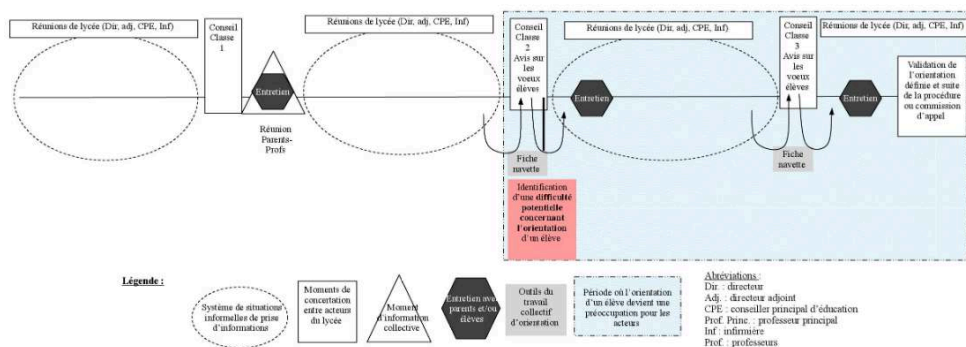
Réunions de lycée (Dir, adj, CPE, Inf)

Conseil Classe 1

Entretien

Réunion Parents-Profs

Réunions de lycée (Dir, adj, CPE, Inf)

Conseil Classe 2 Avis sur les voeux élèves

Réunions de lycée (Dir, adj, CPE, Inf)

Entretien

Fiche navette

Identification d'une **difficulté potentielle concernant l'orientation** d'un élève

Conseil Classe 3 Avis sur les voeux élèves

Fiche navette

Entretien

Réunions de lycée (Dir, adj, CPE, Inf)

Validation de l'orientation définie et suite de la procédure ou commission d'appel

Légende :

Système de situations informelles de prise d'informations

Moments de concertation entre acteurs du lycée

Moment d'information collective

Entretien avec parents et/ou élèves

Outils du travail collectif d'orientation

Période où l'orientation d'un élève devient une préoccupation pour les acteurs

Abréviations :
Dir. : directeur
Adj. : directeur adjoint
CPE : conseiller principal d'éducation
Prof. Princ. : professeur principal
Inf : infirmière
Prof. : professeurs